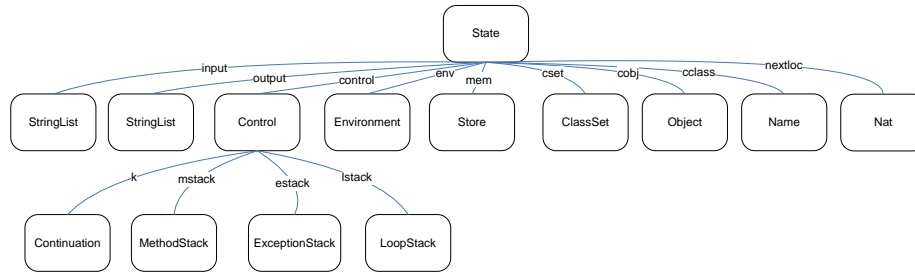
State

input
output
control
env
mem
cset
cobj
cclass
nextloc

StringList
StringList
Control
Environment
Store
ClassSet
Object
Name
Nat

k
mstack
estack
lstack

Continuation
MethodStack
ExceptionStack
LoopStack